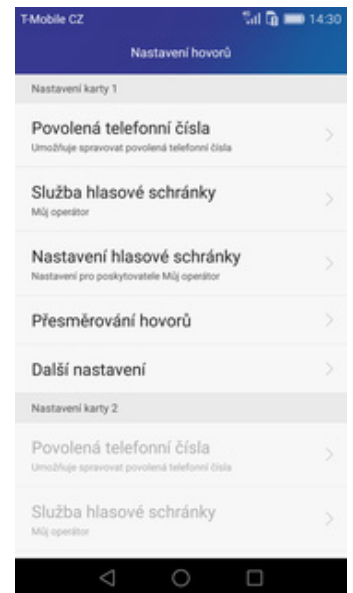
T-Mobile CZ
14:30
Nastavení hovorů

Nastavení karty 1

Povolená telefonní čísla
Umožňuje spravovat povolená telefonní čísla

Služba hlasové schránky
Můj operátor

Nastavení hlasové schránky
Nastavení pro poskytovatele Můj operátor

Přesměrování hovorů

Další nastavení

Nastavení karty 2

Povolená telefonní čísla
Umožňuje spravovat povolená telefonní čísla

Služba hlasové schránky
Můj operátor